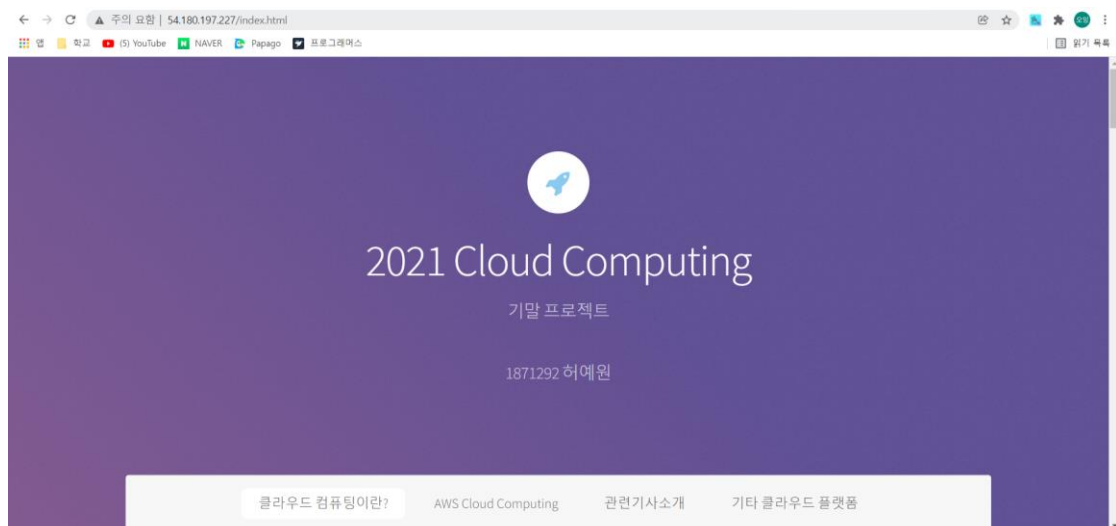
주의 요함 | 54.180.197.227/index.html

앱 학교 (5) YouTube NAVER Papago 프로그래머스

읽기 목록

2021 Cloud Computing

기말 프로젝트

1871292 허예원

클라우드 컴퓨팅이란? AWS Cloud Computing 관련기사소개 기타 클라우드 플랫폼